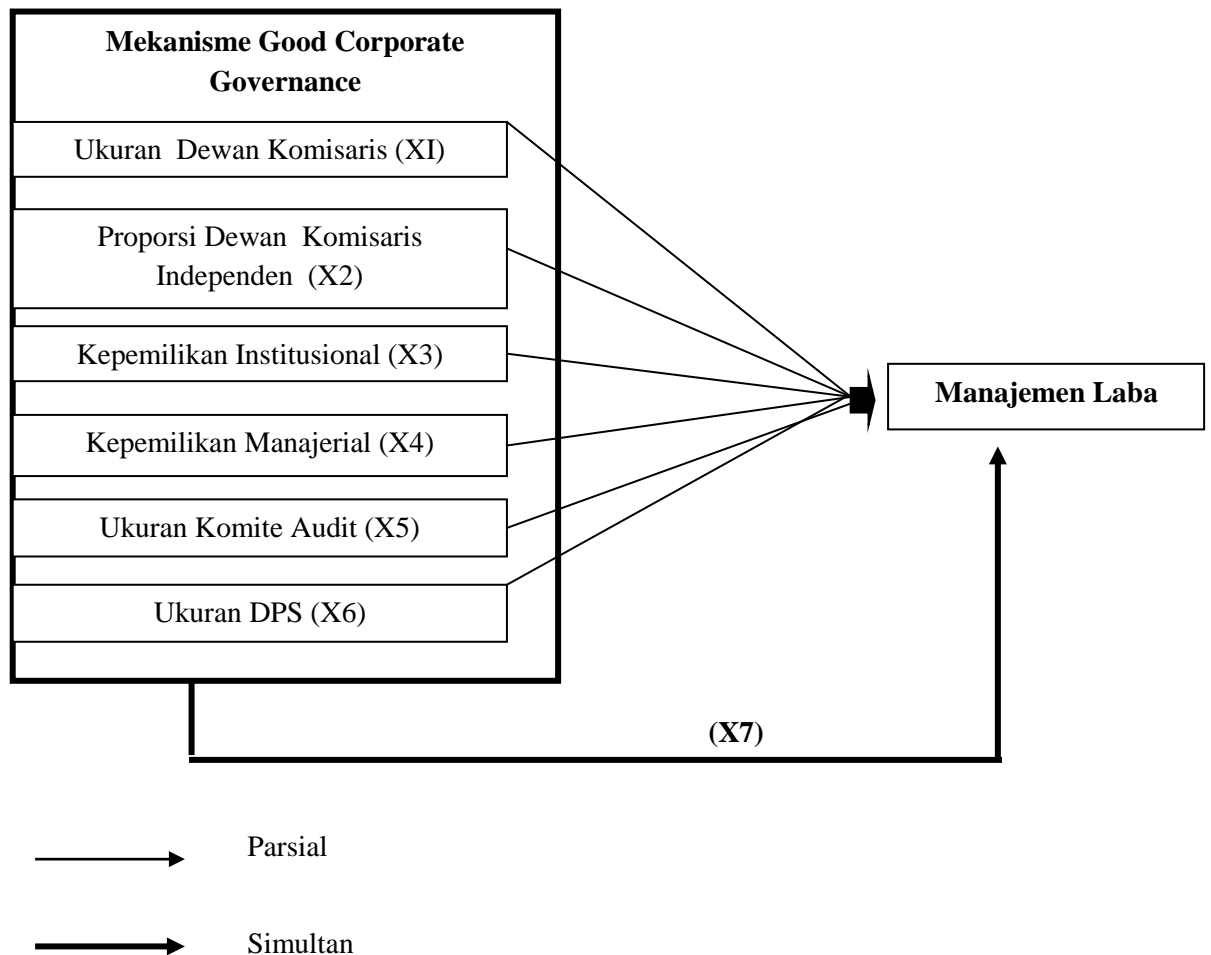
Mekanisme Good Corporate Governance

Ukuran Dewan Komisaris (XI)

Proporsi Dewan Komisaris Independen (X2)

Kepemilikan Institusional (X3)

Kepemilikan Manajerial (X4)

Ukuran Komite Audit (X5)

Ukuran DPS (X6)

Manajemen Laba

(X7)

Parsial

Simultan